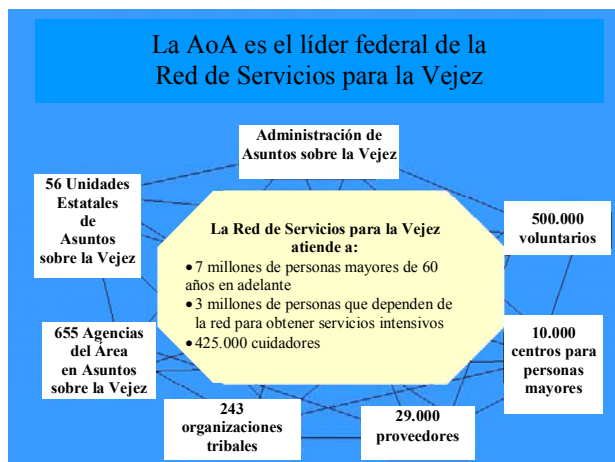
La AoA es el líder federal de la Red de Servicios para la Vejez

Administración de Asuntos sobre la Vejez

56 Unidades Estatales de Asuntos sobre la Vejez

500.000 voluntarios

La Red de Servicios para la Vejez atiende a:
• 7 millones de personas mayores de 60 años en adelante
• 3 millones de personas que dependen de la red para obtener servicios intensivos
• 425.000 cuidadores

655 Agencias del Área en Asuntos sobre la Vejez

10.000 centros para personas mayores

243 organizaciones tribales

29.000 proveedores